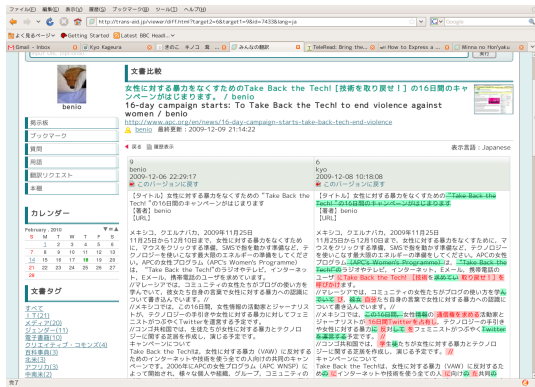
ファイル(F) 編集(E) 表示(V) 履歴(S) ブックマーク(B) ツール(T) ヘルプ(H)

http://trans-aid.jp/viewer/diff.html?target2=6&target1=9&id=7433&lang=ja

よく見るページ Getting Started Latest BBC Headl...

Gmail - Inbox Kyo Kageura きのこ : キノコ... みんなの翻訳 TeleRead: Bring the... How to Express a... Minna no Hon'yaku

benio

文書比較

女性に対する暴力をなくすためのTake Back the Tech! [技術を取り戻せ！] の16日間のキャンペーンがはじまります。 / benio

16-day campaign starts: To Take Back the Tech! to end violence against women / benio

http://www.apc.org/en/news/16-day-campaign-starts-take-back-tech-end-violence

benio 最終更新：2009-12-09 21:14:22

掲示板

ブックマーク

質問

用語

翻訳リクエスト

本棚

カレンダー

February 2010

| 日 | 月 | 火 | 水 | 木 | 金 | 土 |
|---|---|---|---|---|---|---|
| | 1 | 2 | 3 | 4 | 5 | 6 |
| 7 | 8 | 9 | 10 | 11 | 12 | 13 |
| 14 | 15 | 16 | 17 | 18 | 19 | 20 |
| 21 | 22 | 23 | 24 | 25 | 26 | 27 |
| 28 | | | | | | |

文書タグ

すべて
IT(21)
メディア(20)
ジェンダー(11)
電子書籍(10)
クリエイティブ・コモンズ(4)
著作権(9)
米国(3)
アフリカ(3)
中南米(2)

保存 履歴表示

表示言語：Japanese

9
benio
2009-12-06 22:29:17
このバージョンに戻す

【タイトル】女性に対する暴力をなくすための "Take Back the Tech!" の16日間のキャンペーンがはじまります
【著者】benio
【URL】

メキシコ、クエルナバカ, 2009年11月25日
11月25日から12月10日まで、女性に対する暴力をなくすために、マウスをクリックする事、SMSで仲をを動かす事など、テクノロジーを使ってなる大きなエネルギーの準備をしてください。APCの女性プログラム（APC's Women's Programme）は、"Take Back the Tech"のラジオやテレビ、インターネット、Eメール、携帯電話のコード等で見つけます。
//マレーシアでは、コミュニティの女性たちがブログの使い方を学んでいて、彼女ら自身の言葉で女性に対する暴力の問題について書き込んでいます。//
//メキシコでは、この16日間、女性機関の活動家とジャーナリストが、テクノロジーの手引き女性に対する暴力に対してフェミニストがつながるTwitterを運営する予定です。
//コンゴ共和国では、生徒たちが女性に対する暴力とテクノロジーに関する意思を作成し、演じる予定です。
キャンペーンについて
Take Back the Techは、女性に対する暴力（VAW）に反対するためのインターネットや技術を使う全ての人のための共同のキャンペーンです。2006年にAPCの女性プログラム（APC WNSP）によって開始され、様々な個人や組織、グループ、コミュニティの

6
kyo
2009-12-08 10:18:08
このバージョンに戻す

【タイトル】女性に対する暴力をなくすための "Take Back the Tech!" の16日間のキャンペーンがはじまります
【著者】benio
【URL】

メキシコ、クエルナバカ, 2009年11月25日
11月25日から12月10日まで、女性に対する暴力をなくすために、マウスをクリックする事、SMSで仲をを動かす事など、テクノロジーを使ってなる大きなエネルギーの準備をしてください。APCの女性プログラム（APC's Women's Programme）は、"Take Back the Tech"のラジオやテレビ、インターネット、Eメール、携帯電話のコード "Take Back the Tech!" [技術を取り戻せ！] を呼びかけます。
//マレーシアでは、コミュニティの女性たちがブログの使い方を学んでいて、彼女ら自身の言葉で女性に対する暴力の問題について書き込んでいます。//
//メキシコでは、この16日間、女性機関の通信権を求める活動家とジャーナリストが、16日間Twitterを占有し、テクノロジーの手引きや女性に対する暴力に反対して、女フェミニストがつながるTwitterを運営する予定です。
//コンゴ共和国では、生徒たちが女性に対する暴力とテクノロジーに関する意思を作成し、演じる予定です。
キャンペーンについて
Take Back the Techは、女性に対する暴力（VAW）に反対するためのインターネットや技術を使う全ての人のための共同のキャ

完了